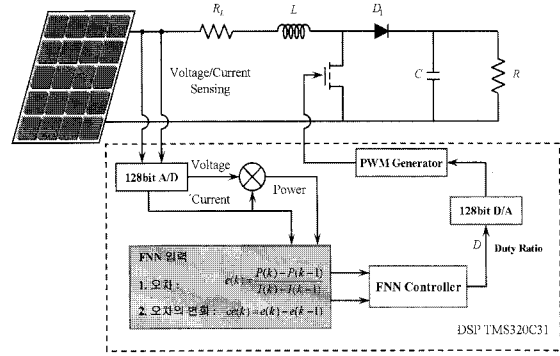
$R_L$
$L$
$D_1$
$C$
$R$
Voltage/Current Sensing
128bit A/D
Voltage
Current
Power
PWM Generator
128bit D/A
$D$
Duty Ratio
FNN 입력
1. 오차 : $e(k) = \frac{P(k) - P(k-1)}{I(k) - I(k-1)}$
2. 오차의 변화 : $ce(k) = e(k) - e(k-1)$
FNN Controller
DSP TMS320C31